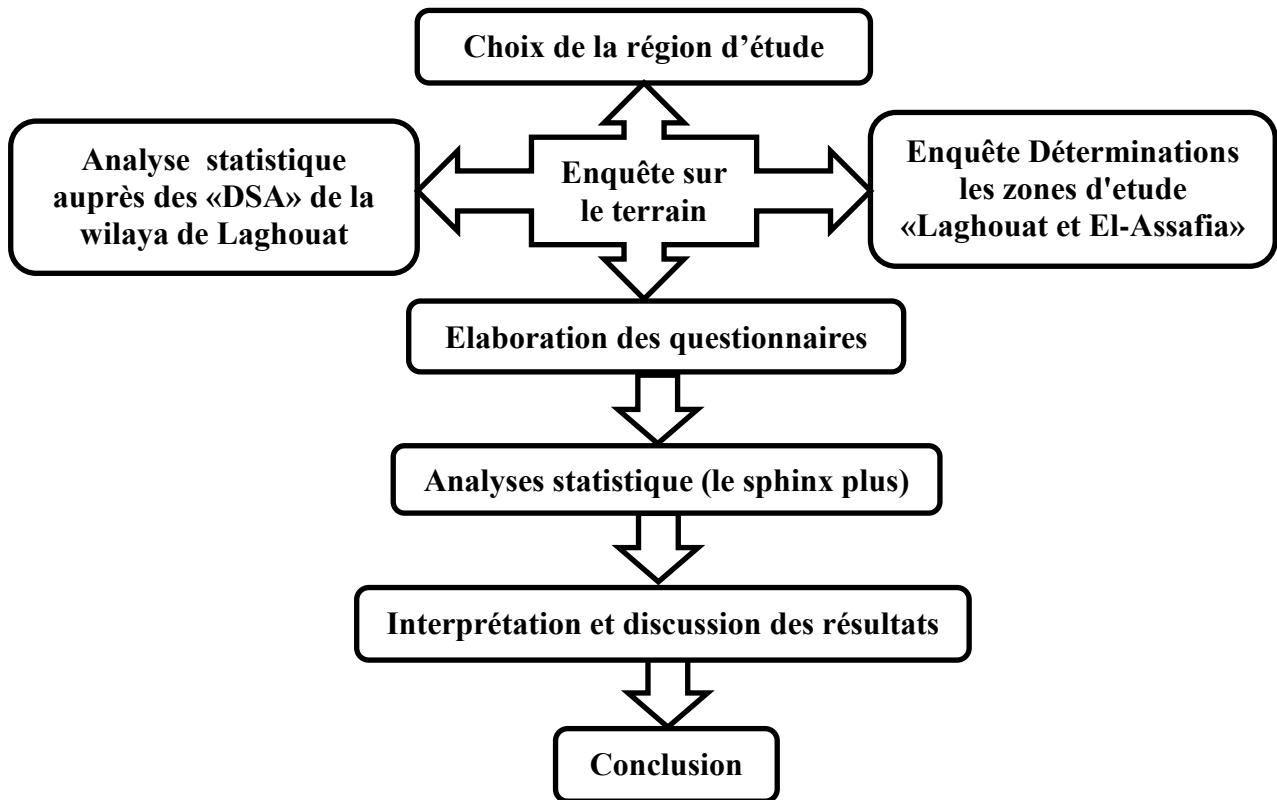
Choix de la région d’étude

Analyse statistique auprès des «DSA» de la wilaya de Laghouat

Enquête sur le terrain

Enquête Déterminations les zones d'etude «Laghouat et El-Assafia»

Elaboration des questionnaires

Analyses statistique (le sphinx plus)

Interprétation et discussion des résultats

Conclusion